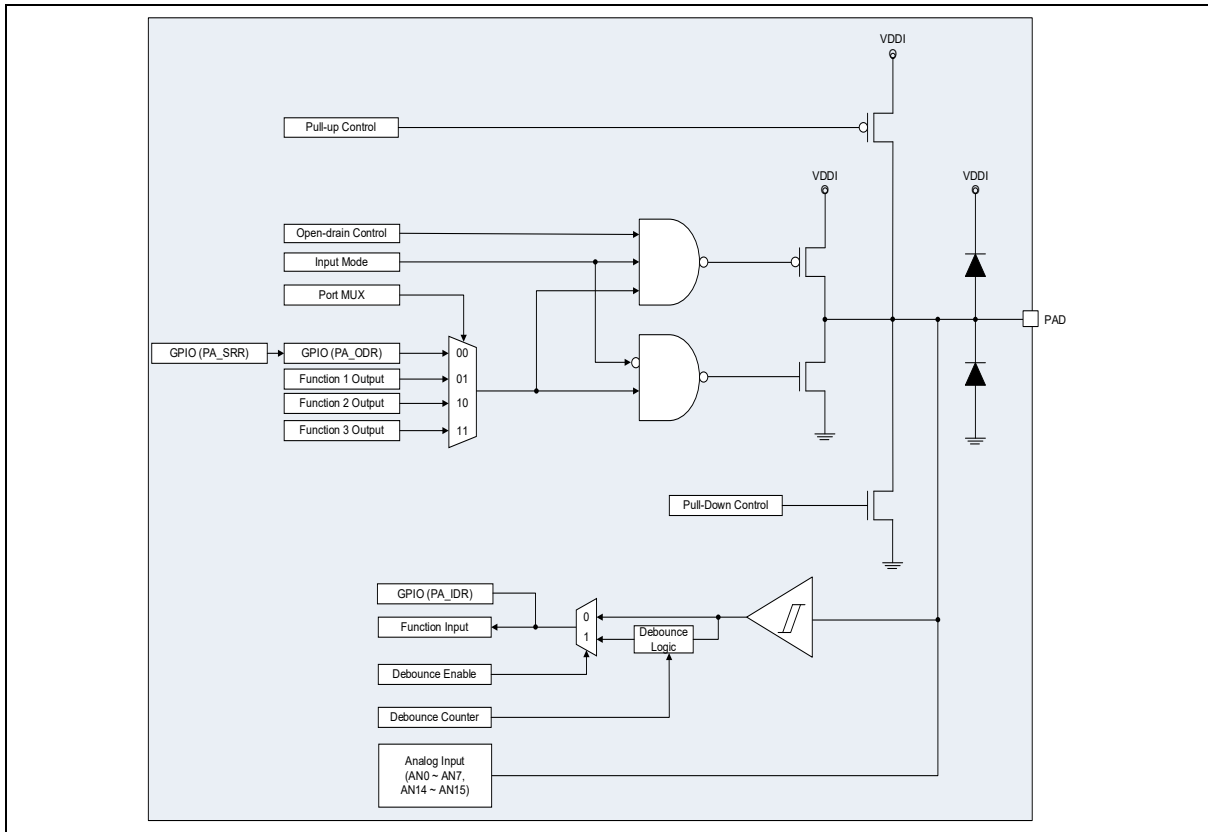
VDDI

Pull-up Control

VDDI

VDDI

Open-drain Control

Input Mode

Port MUX

PAD

GPIO (PA_SRR)

GPIO (PA_ODR)

00

Function 1 Output

01

Function 2 Output

10

Function 3 Output

11

Pull-Down Control

GPIO (PA_IDR)

0

Function Input

1

Debounce Logic

Debounce Enable

Debounce Counter

Analog Input (AN0 ~ AN7, AN14 ~ AN15)